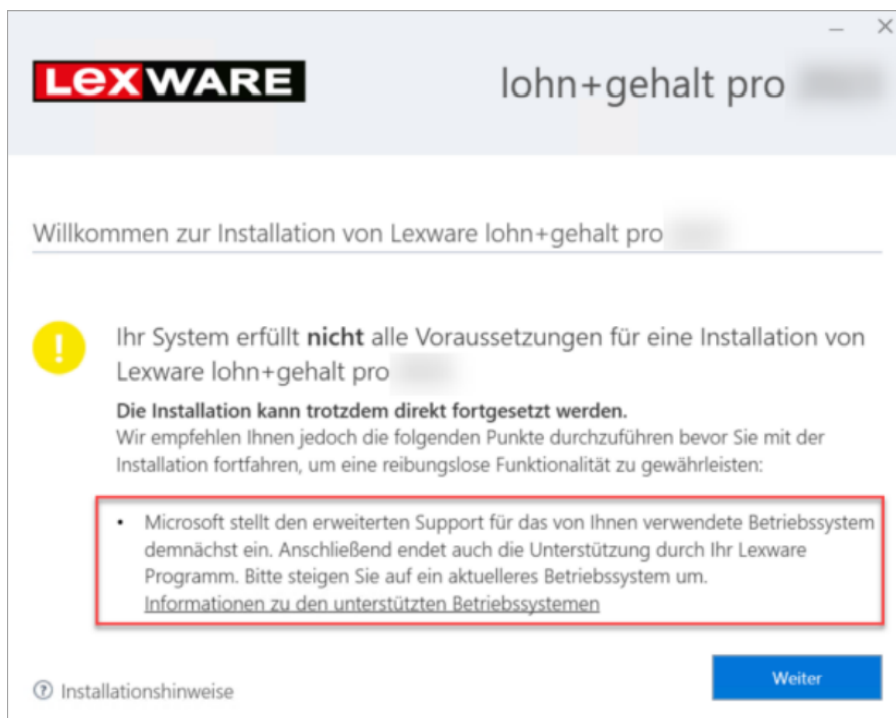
– ×

LEXWARE

lohn+gehalt pro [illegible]

Willkommen zur Installation von Lexware lohn+gehalt pro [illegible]

!

Ihr System erfüllt **nicht** alle Voraussetzungen für eine Installation von Lexware lohn+gehalt pro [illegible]

**Die Installation kann trotzdem direkt fortgesetzt werden.**
Wir empfehlen Ihnen jedoch die folgenden Punkte durchzuführen bevor Sie mit der Installation fortfahren, um eine reibungslose Funktionalität zu gewährleisten:

• Microsoft stellt den erweiterten Support für das von Ihnen verwendete Betriebssystem demnächst ein. Anschließend endet auch die Unterstützung durch Ihr Lexware Programm. Bitte steigen Sie auf ein aktuelleres Betriebssystem um.
Informationen zu den unterstützten Betriebssystemen

? Installationshinweise

Weiter